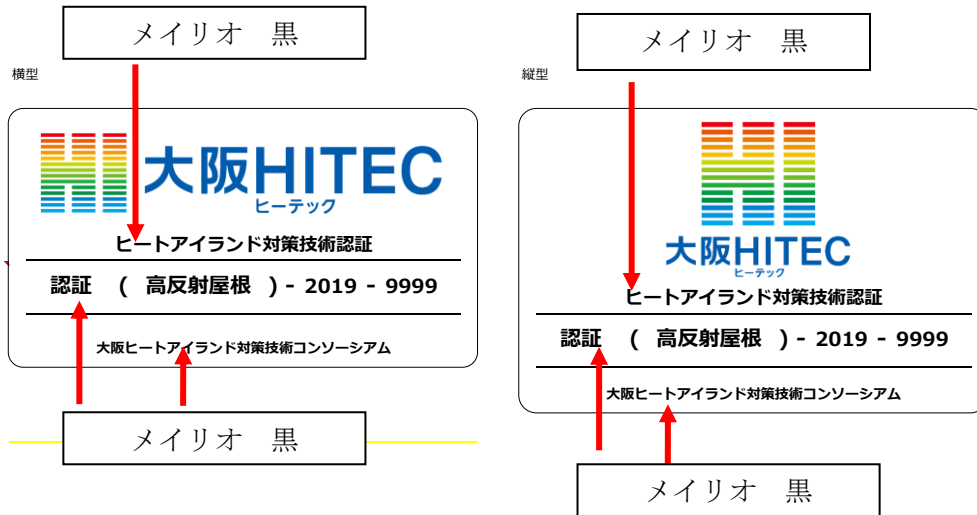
メイリオ　黒

横型

大阪HITEC
ヒーテック

ヒートアイランド対策技術認証

認証　(　高反射屋根　) - 2019 - 9999

大阪ヒートアイランド対策技術コンソーシアム

メイリオ　黒

メイリオ　黒

縦型

大阪HITEC
ヒーテック

ヒートアイランド対策技術認証

認証　(　高反射屋根　) - 2019 - 9999

大阪ヒートアイランド対策技術コンソーシアム

メイリオ　黒